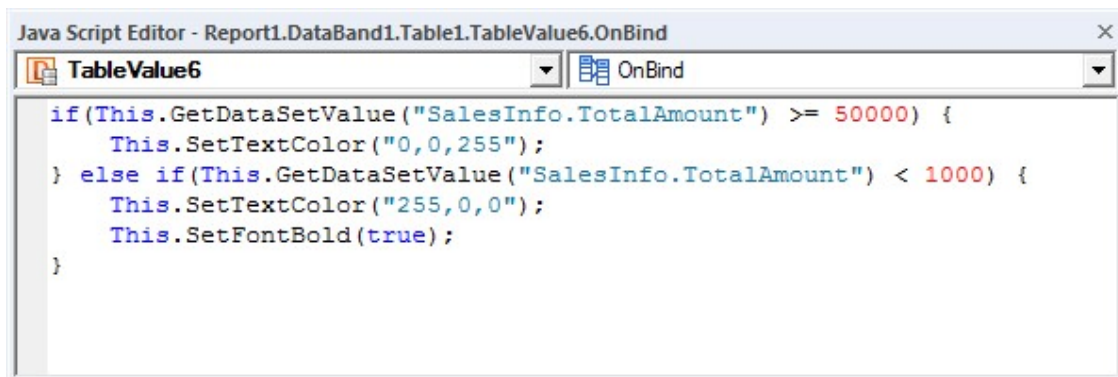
Java Script Editor - Report1.DataBand1.Table1.TableValue6.OnBind

TableValue6

OnBind

if(This.GetDataSetValue("SalesInfo.TotalAmount") >= 50000) {
    This.SetTextColor("0,0,255");
} else if(This.GetDataSetValue("SalesInfo.TotalAmount") < 1000) {
    This.SetTextColor("255,0,0");
    This.SetFontBold(true);
}